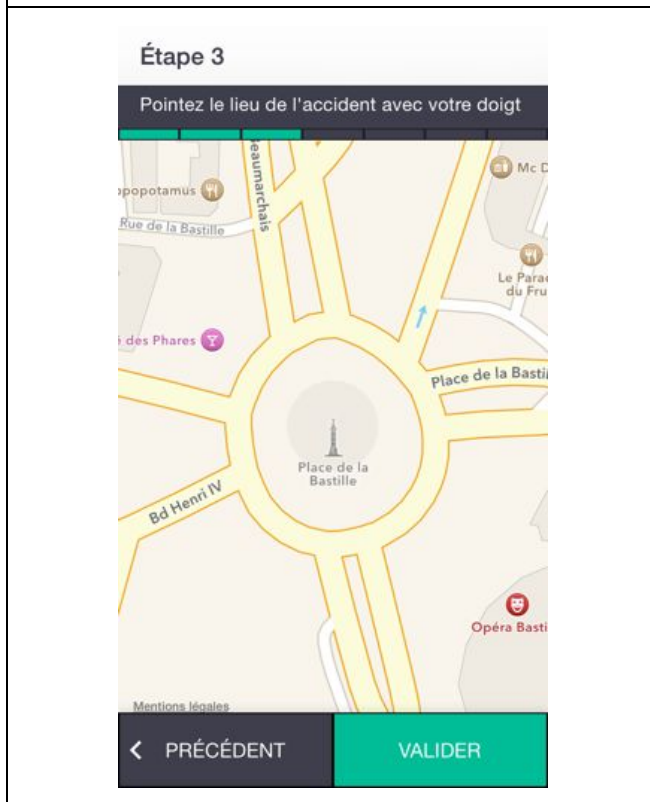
Étape 3

Pointez le lieu de l'accident avec votre doigt

Mc D

ppopotamus

eaumarchais

Rue de la Bastille

Le Para du Fru

des Phares

Place de la Basti

Place de la Bastille

Bd Henri IV

Opéra Basti

Mentions légales

< PRÉCÉDENT

VALIDER